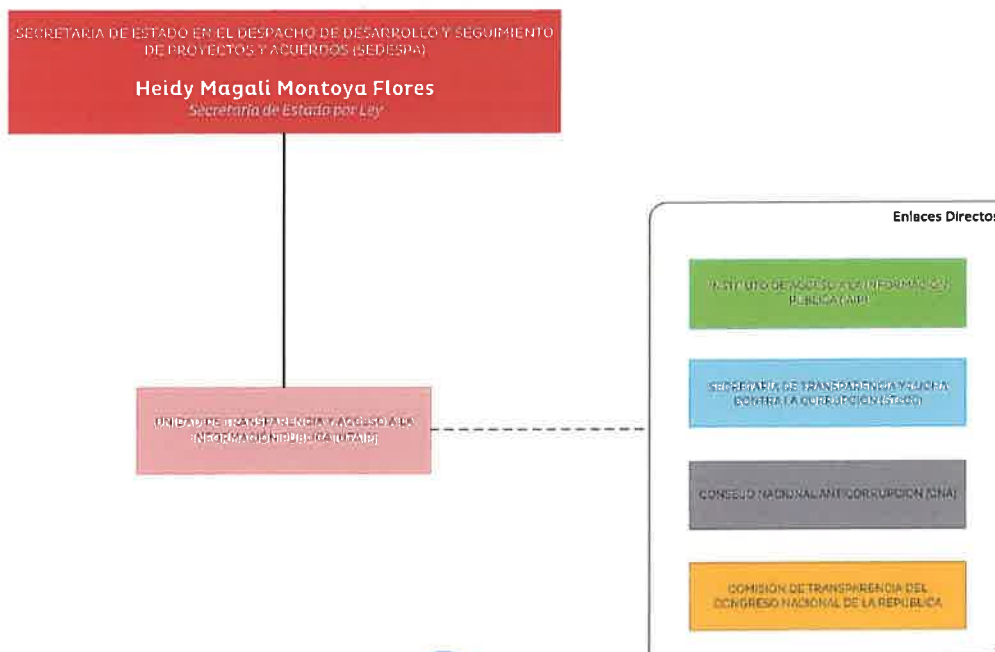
SECRETARIA DE ESTADO EN EL DESPACHO DE DESARROLLO Y SEGUIMIENTO DE PROYECTOS Y ACUERDOS (SEDESPA)

Heidy Magali Montoya Flores

Secretaria de Estado por Ley

UNIDAD DE TRANSPARENCIA Y ACCESO A LA INFORMACION PUBLICA (UTAIP)

Enlaces Directos

INSTITUTO DE ACCESO A LA INFORMACION PUBLICA (IAIP)

SECRETARIA DE TRANSPARENCIA Y LUCHA CONTRA LA CORRUPCION (STLCC)

CONSEJO NACIONAL ANTICORRUPCION (CNA)

COMISION DE TRANSPARENCIA DEL CONGRESO NACIONAL DE LA REPUBLICA